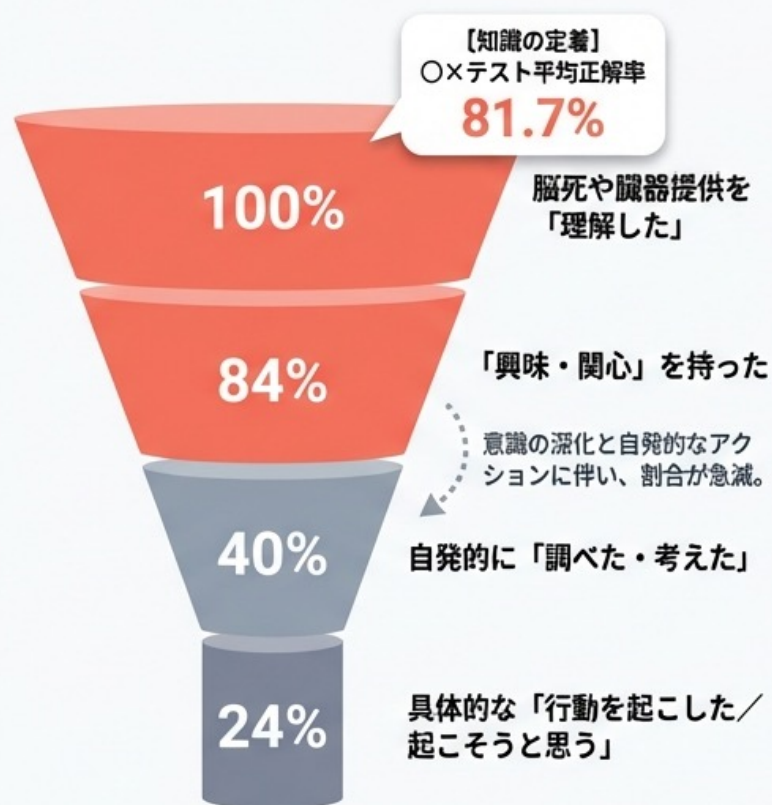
【知識の定着】
○×テスト平均正解率
81.7%

100%

脳死や臓器提供を「理解した」

84%

「興味・関心」を持った

意識の深化と自発的なアクションに伴い、割合が急減。

40%

自発的に「調べた・考えた」

24%

具体的な「行動を起こした／起こそうと思う」